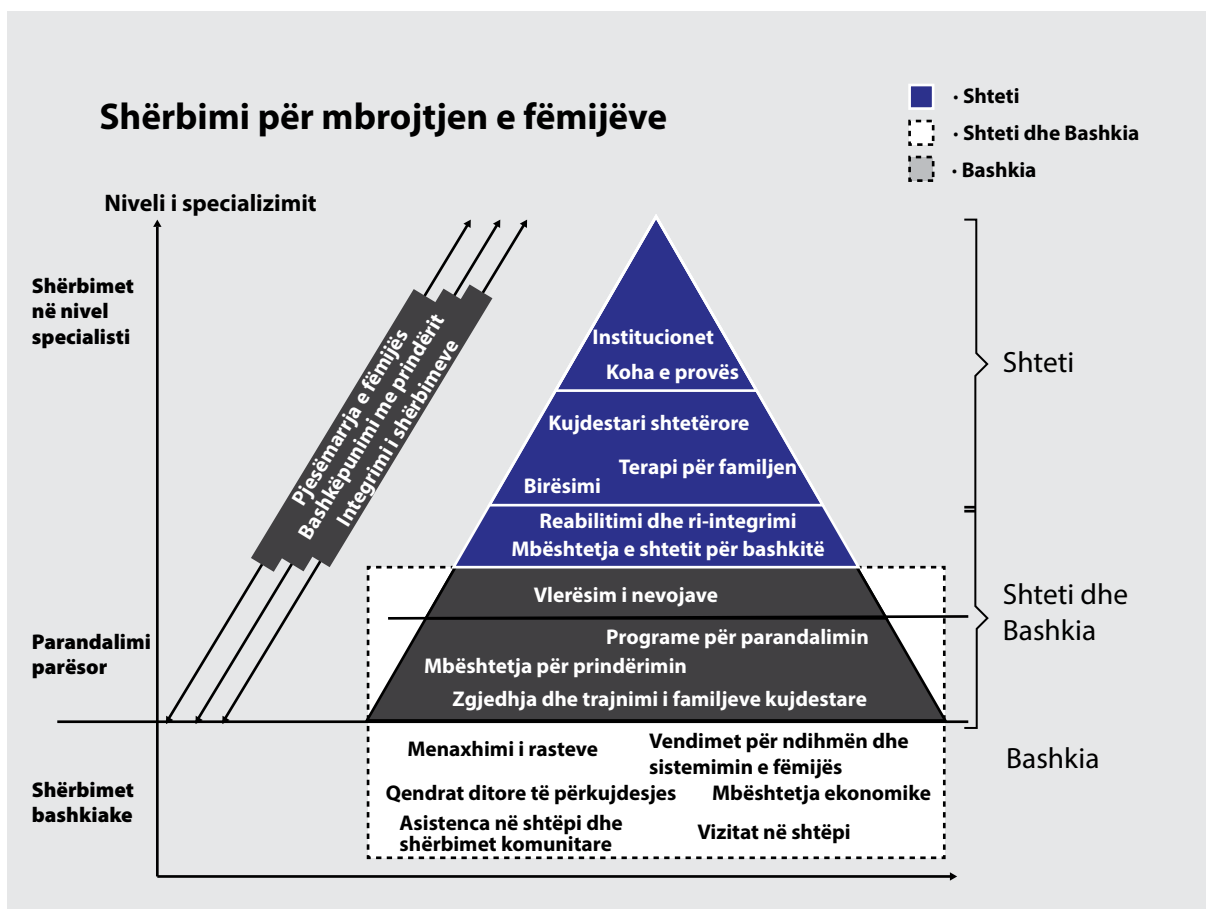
Shërbimi për mbrojtjen e fëmijëve

· Shteti
· Shteti dhe Bashkia
· Bashkia

Niveli i specializimit

Shërbimet në nivel specialisti

Parandalimi parësor

Shërbimet bashkiake

Pjesëmarrja e fëmijës
Bashkëpunimi me prindërit
Integrimi i shërbimeve

Institucionet
Koha e provës
Kujdestari shtetërore
Terapi për familjen
Birësimi
Reabilitimi dhe ri-integrimi
Mbështetja e shtetit për bashkitë
Vlerësim i nevojave
Programe për parandalimin
Mbështetja për prindërimin
Zgjedhja dhe trajnimi i familjeve kujdestare

Menaxhimi i rasteve
Vendimet për ndihmën dhe sistemimin e fëmijës
Qendrat ditore të përkujdesjes
Mbështetja ekonomike
Asistenca në shtëpi dhe shërbimet komunitare
Vizitat në shtëpi

Shteti
Shteti dhe Bashkia
Bashkia